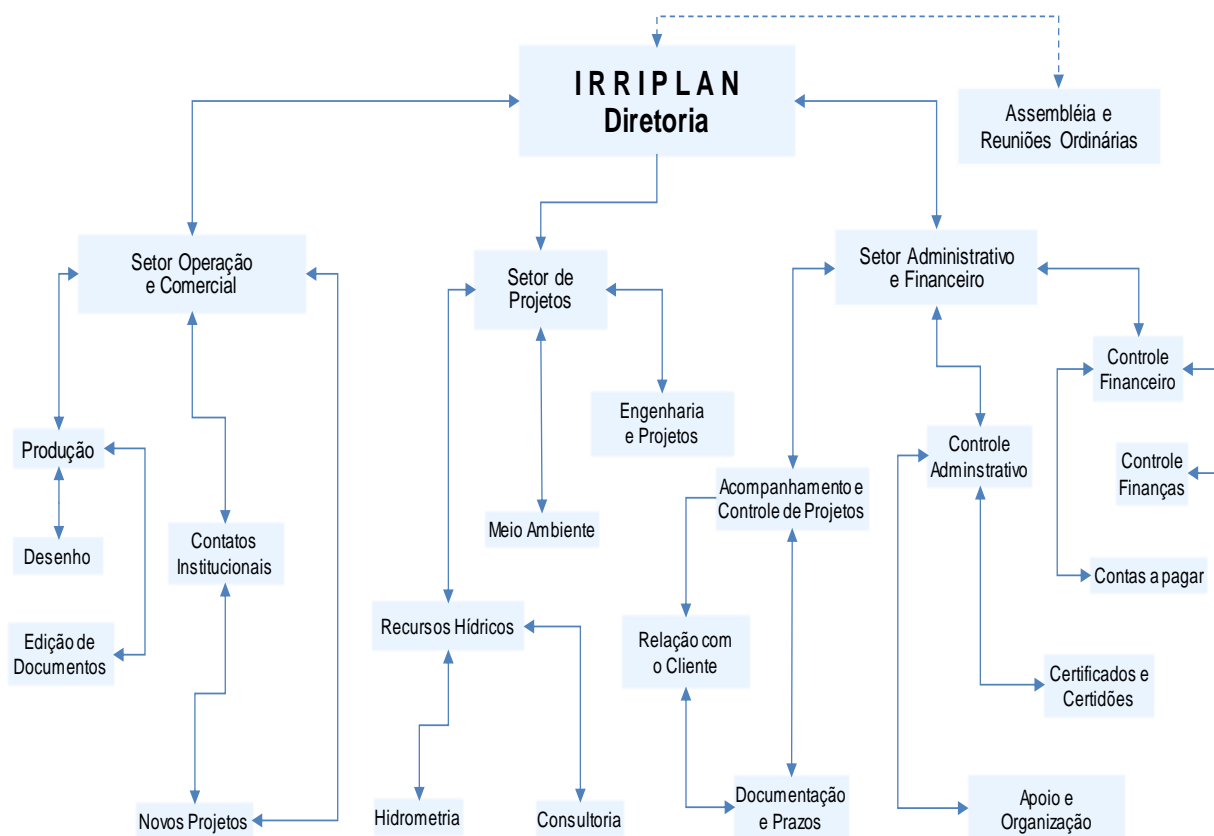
I R R I P L A N
Diretoria

Assembléia e Reuniões Ordinárias

Setor Operação e Comercial

Setor de Projetos

Setor Administrativo e Financeiro

Controle Financeiro

Engenharia e Projetos

Produção

Controle Adminstrativo

Controle Finanças

Acompanhamento e Controle de Projetos

Contatos Institucionais

Meio Ambiente

Desenho

Contas a pagar

Relação com o Cliente

Recursos Hídricos

Edição de Documentos

Certificados e Certidões

Apoio e Organização

Documentação e Prazos

Novos Projetos

Hidrometria

Consultoria